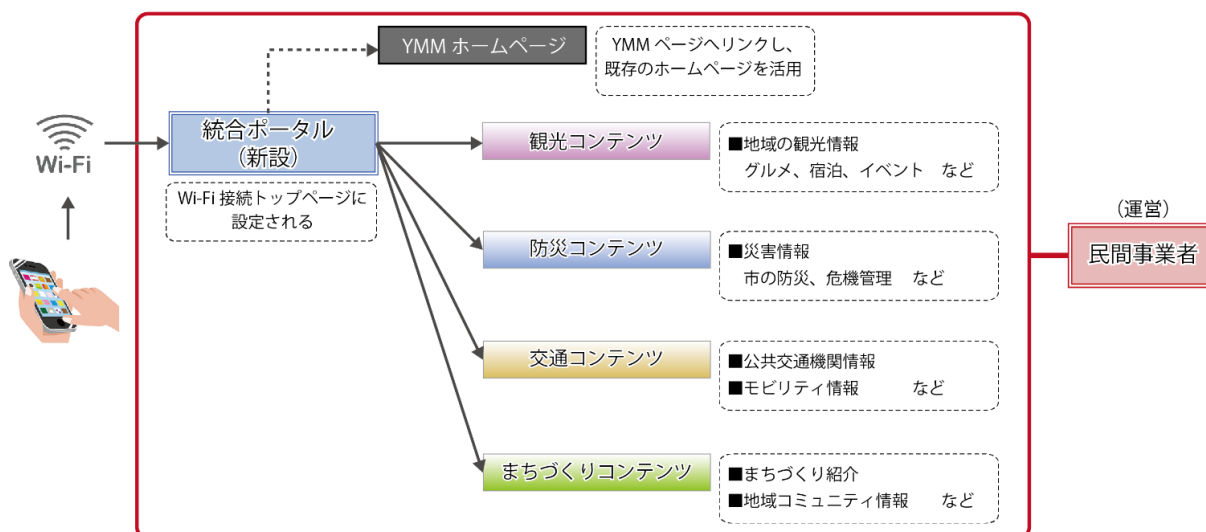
Wi-Fi

YMM ホームページ

YMM ページへリンクし、既存のホームページを活用

統合ポータル
（新設）

Wi-Fi 接続トップページに設定される

観光コンテンツ

■地域の観光情報
グルメ、宿泊、イベント　など

防災コンテンツ

■災害情報
市の防災、危機管理　など

交通コンテンツ

■公共交通機関情報
■モビリティ情報　など

まちづくりコンテンツ

■まちづくり紹介
■地域コミュニティ情報　など

（運営）
民間事業者